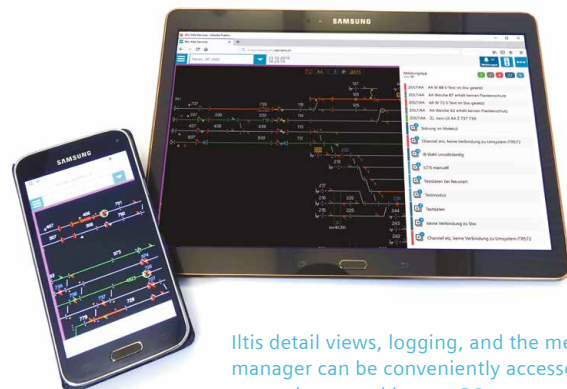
SAMSUNG

SAMSUNG

Meldungen

Störung im Modulo

Channel eins, keine Verbindung zu Umsystem (TRS71)

IK Matt unvollständig

STS manuell

Testdaten

Keine Verbindung zu Stw

Channel eis, keine Verbindung zu Umsystem (TRS71)

Iltis detail views, logging, and the me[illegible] manager can be conveniently access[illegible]